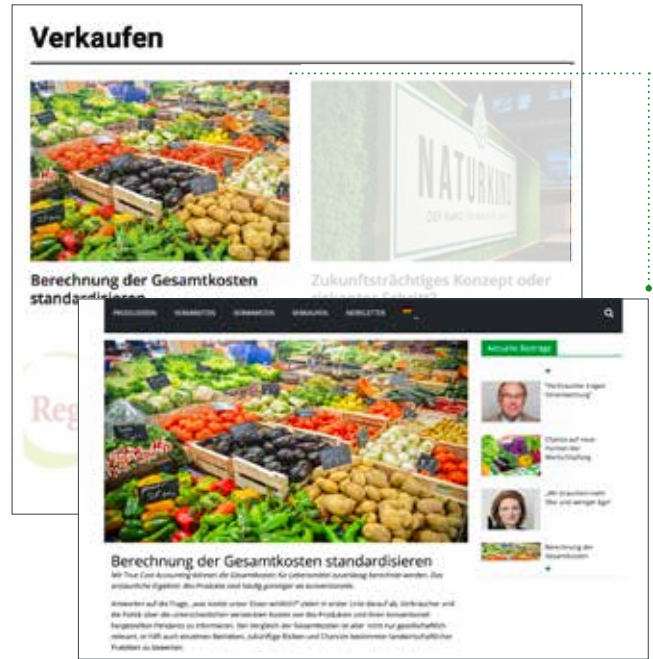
Verkaufen

Berechnung der Gesamtkosten standardisieren

NATURKIND

Zukunftsträchtiges Konzept oder riskanter Schritt?

Reg

PRODUZIEREN VERARBEITEN VERMARKTEN VERKAUFEN NEWSLETTER

Aktuelle Beiträge

"Verbraucher tragen Verantwortung"

Chance auf neue Formen der Wertschöpfung

„Wir brauchen mehr Bio und weniger Ego"

Berechnung der Gesamtkosten

Berechnung der Gesamtkosten standardisieren

Mit True Cost Accounting können die Gesamtkosten für Lebensmittel zuverlässig berechnet werden. Das erstaunliche Ergebnis: Bio-Produkte sind häufig günstiger als konventionelle.

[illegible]